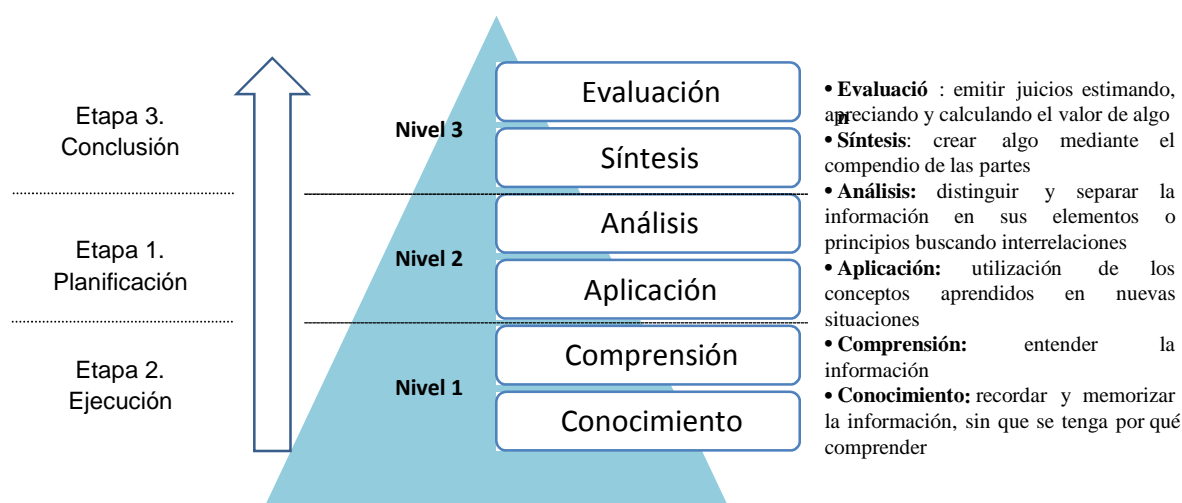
Etapa 3.
Conclusión

Etapa 1.
Planificación

Etapa 2.
Ejecución

Nivel 3

Nivel 2

Nivel 1

Evaluación

Síntesis

Análisis

Aplicación

Comprensión

Conocimiento

• **Evaluació n**: emitir juicios estimando, apreciando y calculando el valor de algo

• **Síntesis**: crear algo mediante el compendio de las partes

• **Análisis:** distinguir y separar la información en sus elementos o principios buscando interrelaciones

• **Aplicación:** utilización de los conceptos aprendidos en nuevas situaciones

• **Comprensión:** entender la información

• **Conocimiento:** recordar y memorizar la información, sin que se tenga por qué comprender